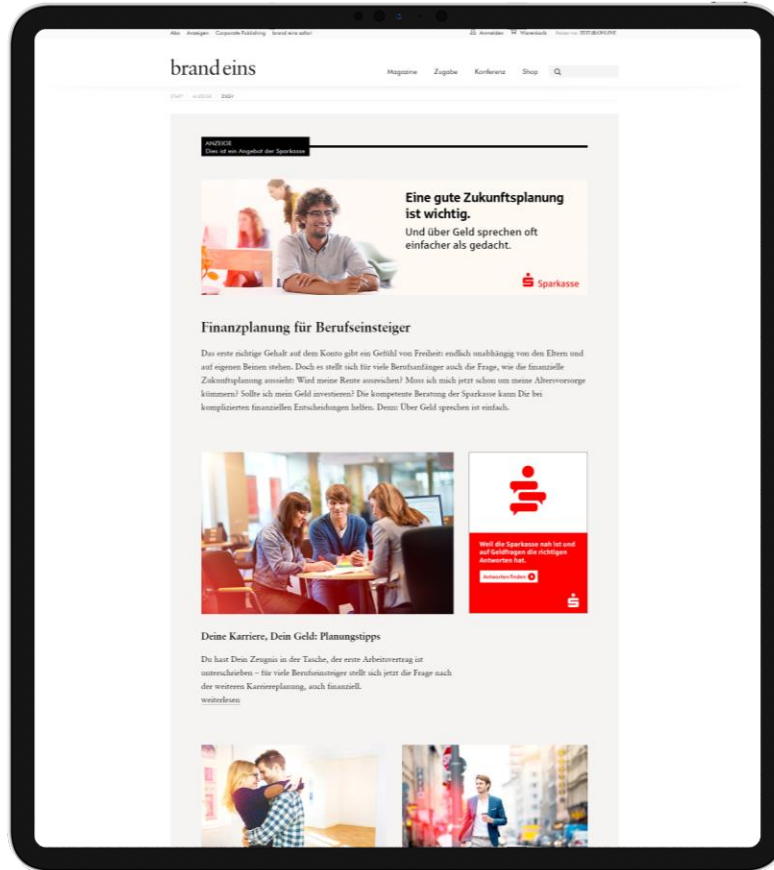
Abo Anzeigen Corporate Publishing brand eins edition

Anmelden Warenkorb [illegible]

brand eins

Magazine Zugabe Konferenz Shop

START ANZEIGE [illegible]

ANZEIGE
Dies ist ein Angebot der Sparkasse

Eine gute Zukunftsplanung ist wichtig.
Und über Geld sprechen oft einfacher als gedacht.

Sparkasse

Finanzplanung für Berufseinsteiger

Das erste richtige Gehalt auf dem Konto gibt ein Gefühl von Freiheit: endlich unabhängig von den Eltern und auf eigenen Beinen stehen. Doch es stellt sich für viele Berufsanfänger auch die Frage, wie die finanzielle Zukunftsplanung aussieht: Wird meine Rente ausreichen? Muss ich mich jetzt schon um meine Altersvorsorge kümmern? Sollte ich mein Geld investieren? Die kompetente Beratung der Sparkasse kann Dir bei komplizierten finanziellen Entscheidungen helfen. Denn: Über Geld sprechen ist einfach.

Weil die Sparkasse nah ist und auf Geldfragen die richtigen Antworten hat.

Antworten finden

Deine Karriere, Dein Geld: Planungstipps

Du hast Dein Zeugnis in der Tasche, der erste Arbeitsvertrag ist unterschrieben – für viele Berufseinsteiger stellt sich jetzt die Frage nach der weiteren Karriereplanung, auch finanziell.
weiterlesen